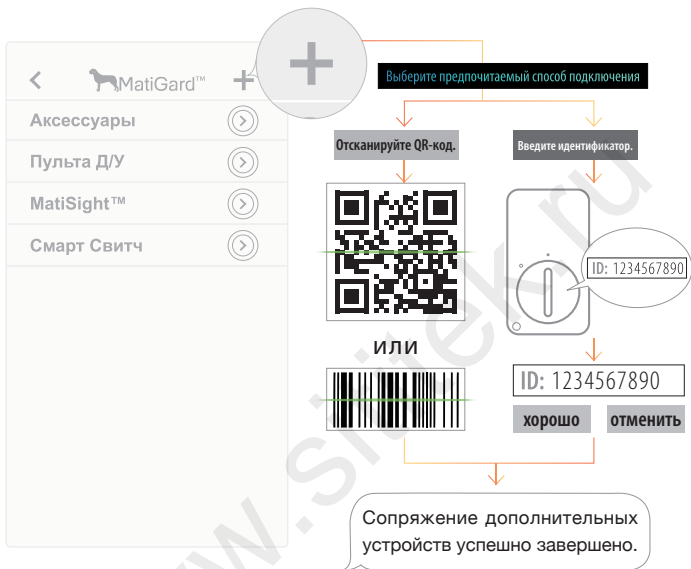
<

MatiGard™

+

Аксессуары

Пульта Д/У

MatiSight™

Смарт Свитч

+

Выберите предпочитаемый способ подключения

Отсканируйте QR-код.

Введите идентификатор.

ID: 1234567890

или

ID: 1234567890

хорошо

отменить

Сопряжение дополнительных устройств успешно завершено.

www.sitek.ru